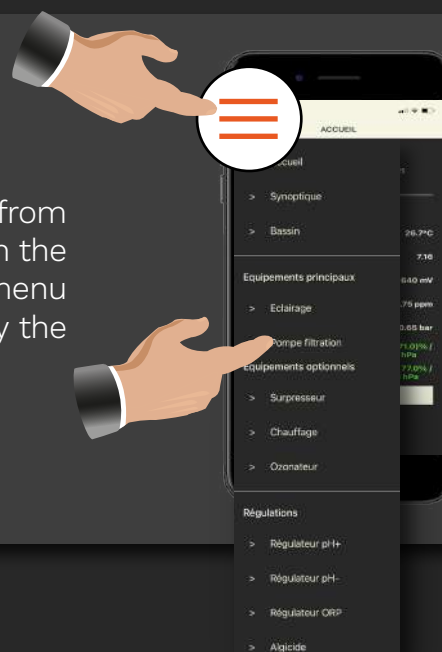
from
n the
menu
y the

ACCUEIL

ccueil

> Synoptique

> Bassin

Equipements principaux

> Eclairage

Pompe filtration

Equipements optionnels

> Surpresseur

> Chauffage

> Ozonateur

Régulations

> Régulateur pH+

> Régulateur pH-

> Régulateur ORP

> Algicide

26.7°C
7.16
640 mV
.75 ppm
0.65 bar
71.0% / hPa
77.0% / hPa